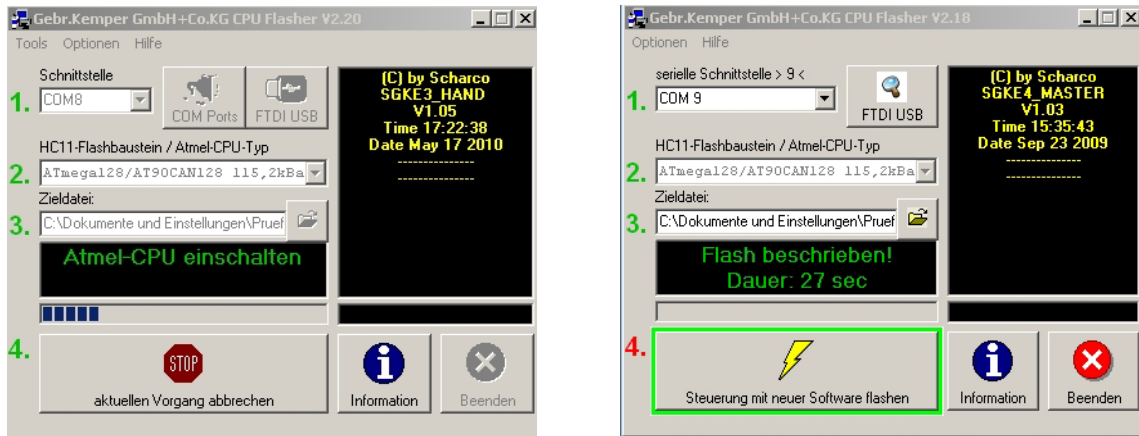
Gebr.Kemper GmbH+Co.KG CPU Flasher V2.20

Tools Optionen Hilfe

Schnittstelle

1. COM8

COM Ports FTDI USB

HC11-Flashbaustein / Atmel-CPU-Typ

2. ATmega128/AT90CAN128 115,2kBa

Zieldatei:

3. C:\Dokumente und Einstellungen\Pruef

Atmel-CPU einschalten

(C) by Scharco
SGKE3_HAND
V1.05
Time 17:22:38
Date May 17 2010
---------------
---------------

4. STOP
aktuellen Vorgang abbrechen

Information

Beenden

Gebr.Kemper GmbH+Co.KG CPU Flasher V2.18

Optionen Hilfe

serielle Schnittstelle > 9 <

1. COM 9

FTDI USB

HC11-Flashbaustein / Atmel-CPU-Typ

2. ATmega128/AT90CAN128 115,2kBa

Zieldatei:

3. C:\Dokumente und Einstellungen\Pruef

Flash beschrieben!
Dauer: 27 sec

(C) by Scharco
SGKE4_MASTER
V1.03
Time 15:35:43
Date Sep 23 2009
---------------
---------------

4. Steuerung mit neuer Software flashen

Information

Beenden